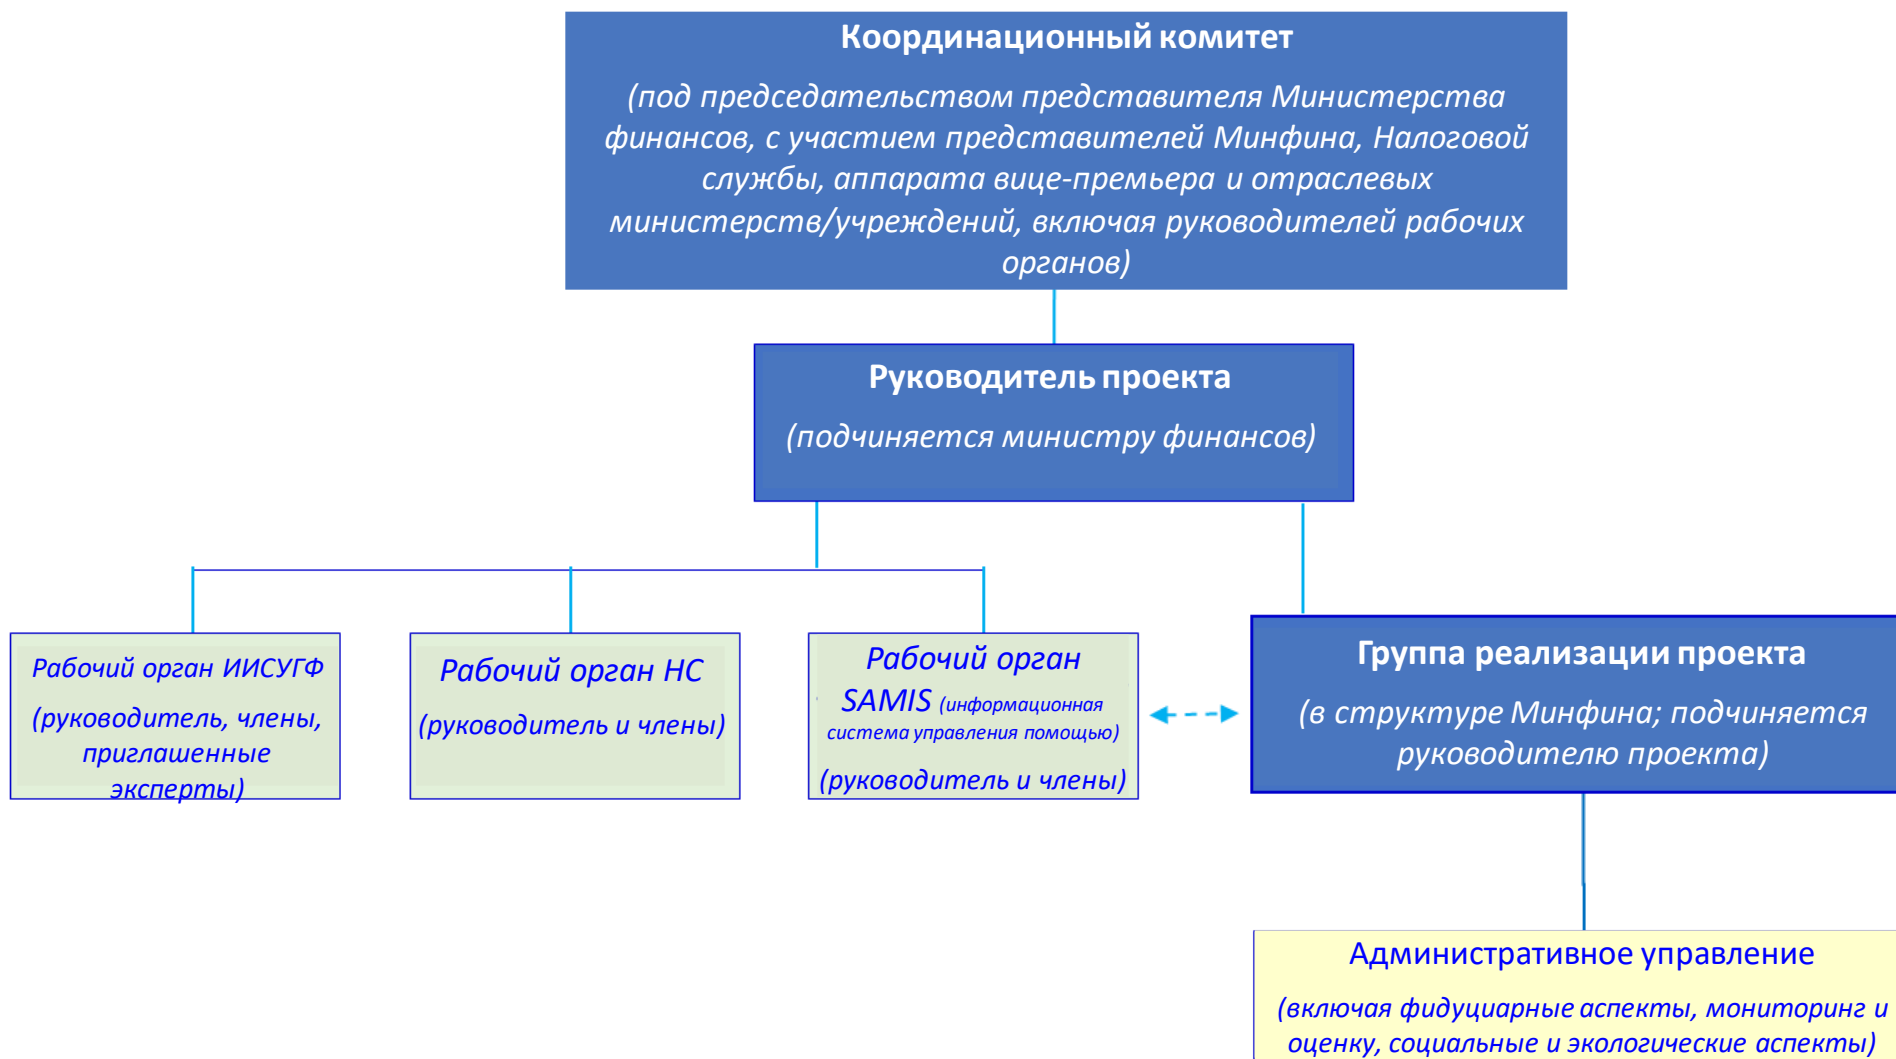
Координационный комитет

(под председательством представителя Министерства финансов, с участием представителей Минфина, Налоговой службы, аппарата вице-премьера и отраслевых министерств/учреждений, включая руководителей рабочих органов)

Руководитель проекта

(подчиняется министру финансов)

Рабочий орган ИИСУГФ

(руководитель, члены, приглашенные эксперты)

Рабочий орган НС

(руководитель и члены)

Рабочий орган SAMIS (информационная система управления помощью)

(руководитель и члены)

Группа реализации проекта

(в структуре Минфина; подчиняется руководителю проекта)

Административное управление

(включая фидуциарные аспекты, мониторинг и оценку, социальные и экологические аспекты)